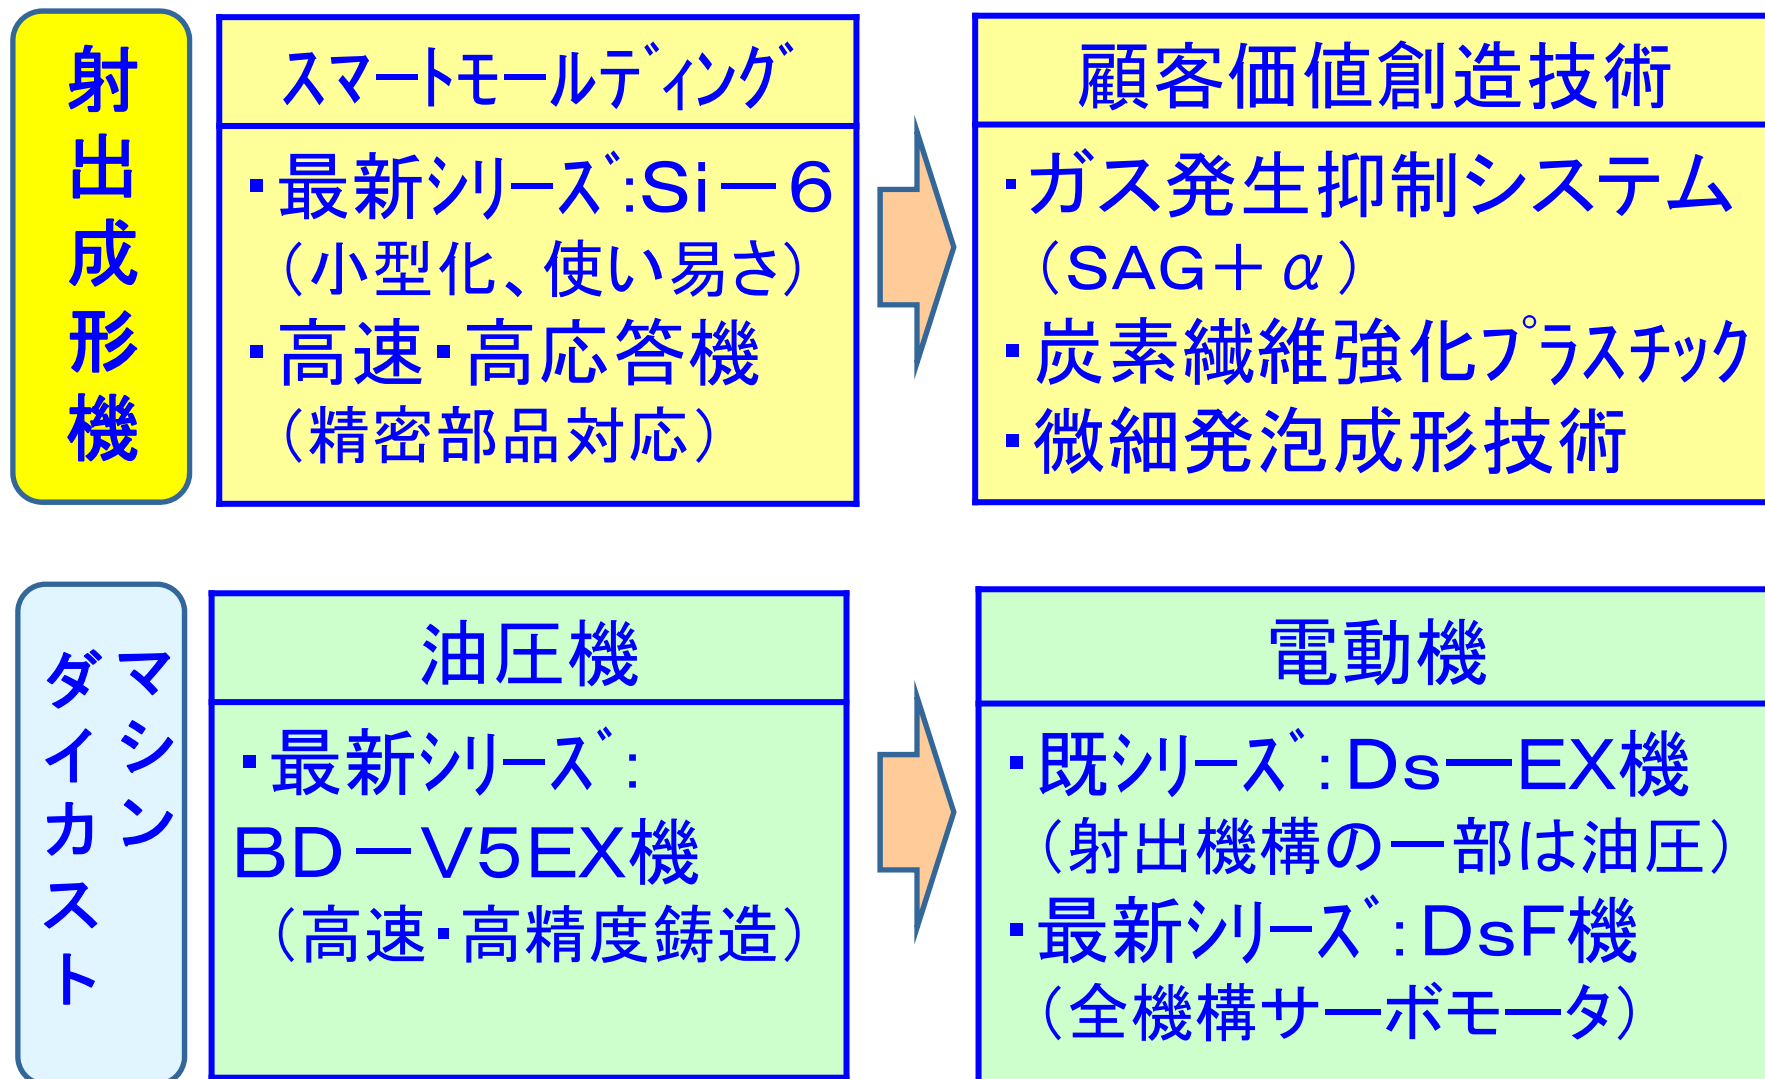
射出成形機

スマートモールディング

・最新シリーズ:Si－6
（小型化、使い易さ）
・高速・高応答機
（精密部品対応）

顧客価値創造技術

・ガス発生抑制システム
（SAG＋α）
・炭素繊維強化プラスチック
・微細発泡成形技術

ダイカストマシン

油圧機

・最新シリーズ：
BD－V5EX機
（高速・高精度鋳造）

電動機

・既シリーズ：Ds－EX機
（射出機構の一部は油圧）
・最新シリーズ：DsF機
（全機構サーボモータ）